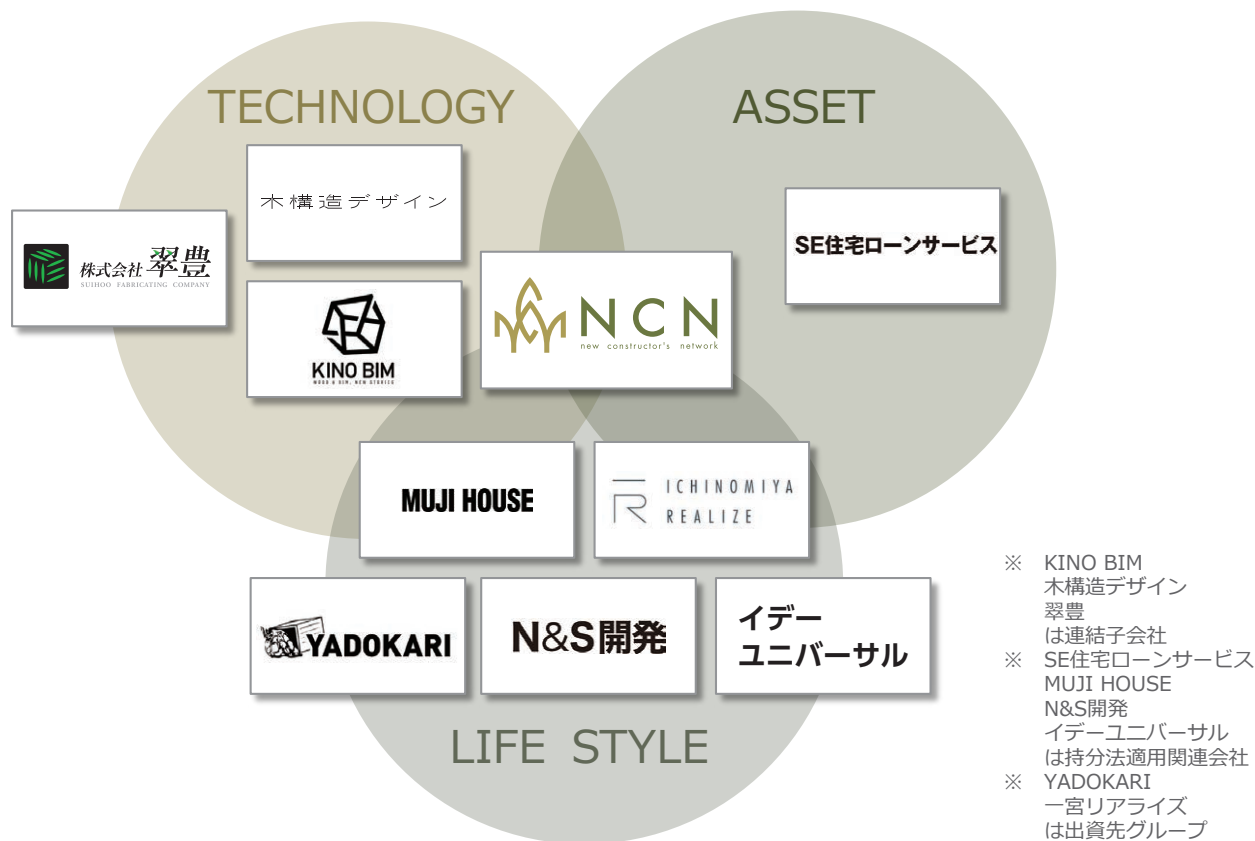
TECHNOLOGY

ASSET

木構造デザイン

株式会社 翠豊
SUIHOO FABRICATING COMPANY

SE住宅ローンサービス

KINO BIM
WOOD & BIM, NEW STORIES

NCN
new constructor's network

MUJI HOUSE

ICHINOMIYA REALIZE

YADOKARI

N&S開発

イデー ユニバーサル

LIFE STYLE

※ KINO BIM
木構造デザイン
翠豊
は連結子会社
※ SE住宅ローンサービス
MUJI HOUSE
N&S開発
イデーユニバーサル
は持分法適用関連会社
※ YADOKARI
一宮リアライズ
は出資先グループ